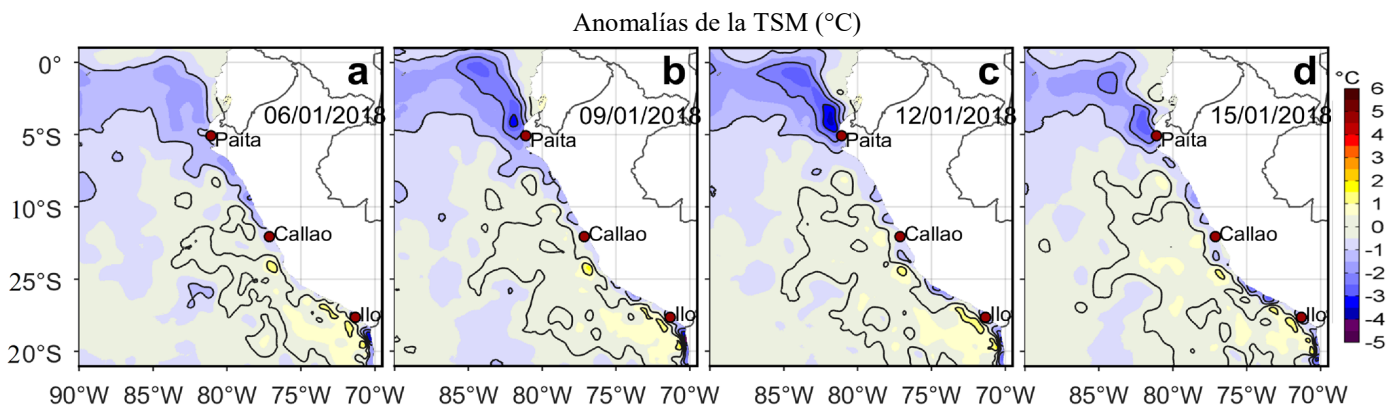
Anomalías de la TSM (°C)

0°
5°S
10°S
25°S
25°S
20°S

a
06/01/2018
Paita
Callao
Ilo

b
09/01/2018
Paita
Callao
Ilo

c
12/01/2018
Paita
Callao
Ilo

d
15/01/2018
Paita
Callao
Ilo

°C
6
5
4
3
2
1
0
-1
-2
-3
-4
-5

90°W 85°W 80°W 75°W 70°W
85°W 80°W 75°W 70°W
85°W 80°W 75°W 70°W
85°W 80°W 75°W 70°W